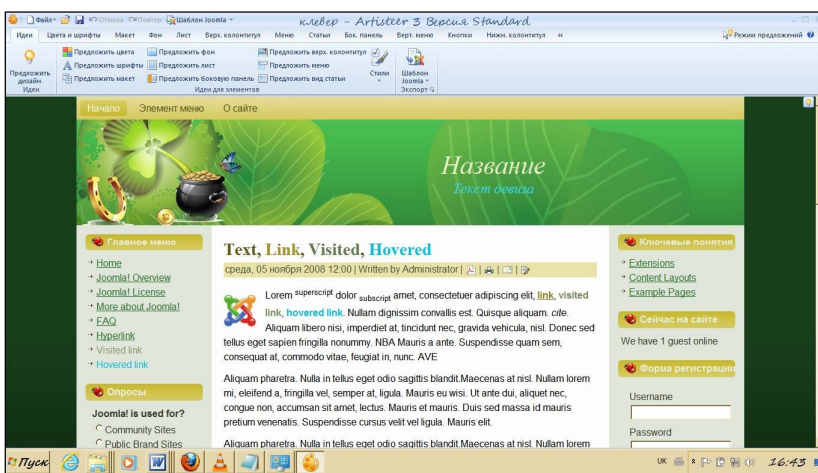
Файл · Отмена · Повтор · Шаблон Joomla · клевер – Artisteer 3 Версия Standard

Идеи · Цвета и шрифты · Макет · Фон · Лист · Верх. колонтитул · Меню · Статьи · Бок. панель · Верт. меню · Кнопки · Нижн. колонтитул · « · Режим предложений

Предложить дизайн · Предложить цвета · Предложить шрифты · Предложить макет · Предложить фон · Предложить лист · Предложить боковую панель · Предложить верх. колонтитул · Предложить меню · Предложить вид статьи · Стили · Шаблон Joomla · Идеи · Идеи для элементов · Экспорт

Начало · Элемент меню · О сайте

Название

Текст девиза

Главное меню

Home
Joomla! Overview
Joomla! License
More about Joomla!
FAQ
Hyperlink
Visited link
Hovered link

Опросы

Joomla! is used for?
Community Sites
Public Brand Sites

Text, Link, Visited, Hovered

среда, 05 ноября 2008 12:00 | Written by Administrator |

Lorem $^{superscript}$ dolor $_{subscript}$ amet, consectetuer adipiscing elit, link, visited link, hovered link. Nullam dignissim convallis est. Quisque aliquam. cite. Aliquam libero nisi, imperdiet at, tincidunt nec, gravida vehicula, nisl. Donec sed tellus eget sapien fringilla nonummy. NBA Mauris a ante. Suspendisse quam sem, consequat at, commodo vitae, feugiat in, nunc. AVE

Aliquam pharetra. Nulla in tellus eget odio sagittis blandit.Maecenas at nisl. Nullam lorem mi, eleifend a, fringilla vel, semper at, ligula. Mauris eu wisi. Ut ante dui, aliquet nec, congue non, accumsan sit amet, lectus. Mauris et mauris. Duis sed massa id mauris pretium venenatis. Suspendisse cursus velit vel ligula. Mauris elit.

Aliquam pharetra. Nulla in tellus eget odio sagittis blandit.Maecenas at nisl. Nullam lorem

Ключевые понятия

Extensions
Content Layouts
Example Pages

Сейчас на сайте

We have 1 guest online

Форма регистрации

Username

Password

Пуск · UK · 16:43